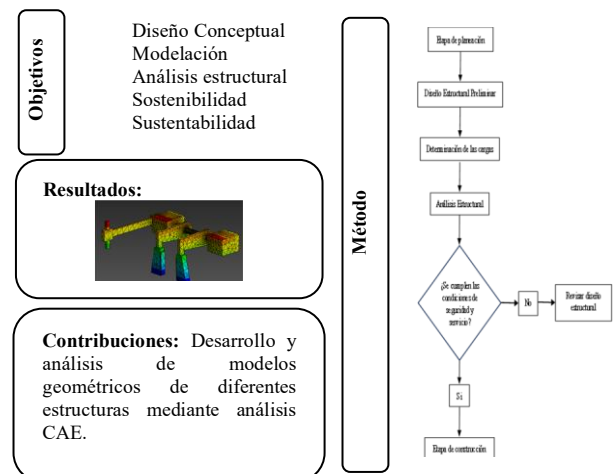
Objetivos

Diseño Conceptual
Modelación
Análisis estructural
Sostenibilidad
Sustentabilidad

Resultados:

Contribuciones: Desarrollo y análisis de modelos geométricos de diferentes estructuras mediante análisis CAE.

Método

Etapa de planeación

Diseño Estructural Preliminar

Determinación de las cargas

Análisis Estructural

¿Se cumplen las condiciones de seguridad y servicio?

No

Revisar diseño estructural

Sí

Etapa de construcción